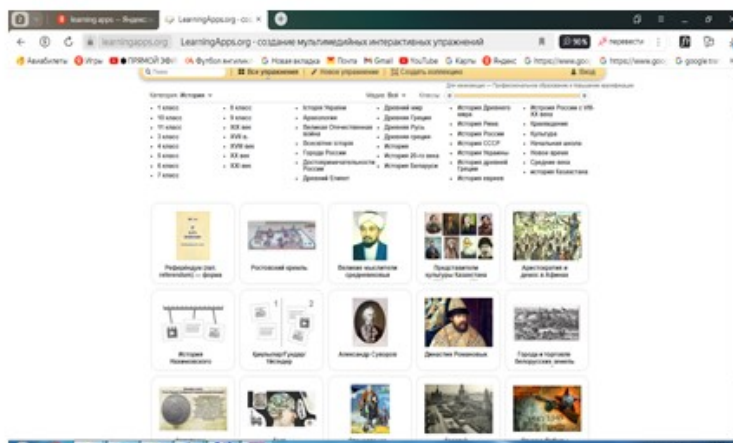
learning apps – Яндекс | LearningApps.org - со... ×

learningapps.org   LearningApps.org - создание мультимедийных интерактивных упражнений

Авиабилеты   Игры   ПРЯМОЙ ЭФИ   Футбол англия   Новая вкладка   Почта   Gmail   YouTube   Яндекс   Карты   Яндекс   https://www.goo   https://www.goo   google tr

Поиск   Все упражнения   Новое упражнение   Создать коллекцию   Вход

Категория: История   Модуль: Все   Классы:   Для жизни – Профессиональное образование • Повышение квалификации

- 1 класс
- 10 класс
- 11 класс
- 2 класс
- 3 класс
- 4 класс
- 5 класс
- 6 класс
- 7 класс

- 8 класс
- 9 класс
- XIX век
- XVII в.
- XVIII век
- XX век
- XXI век

- История Украины
- Археология
- Великая Отечественная война
- Всеобщая история
- Города России
- Достопримечательности России
- Древний Египет

- Древний мир
- Древняя Греция
- Древняя Русь
- Древняя греция
- История
- История 20-го века
- История Беларусии

- История Древнего мира
- История Рима
- История России
- История СССР
- История Украины
- История древней Греции
- История науки

- История России с VIII-XX века
- Краеведение
- Культура
- Начальная школа
- Новое время
- Средние века
- история Казахстана

Референдум (лат. referendum) — форма

Ростовский кремль

Великие мыслители средневековья

Представители культуры Казахстана

Аристократия и демос в Афинах

История Новокосино

Кипчаки/Гуннар Чеченди

Александр Суворов

Династия Романовых

Города и торговля белорусских земель